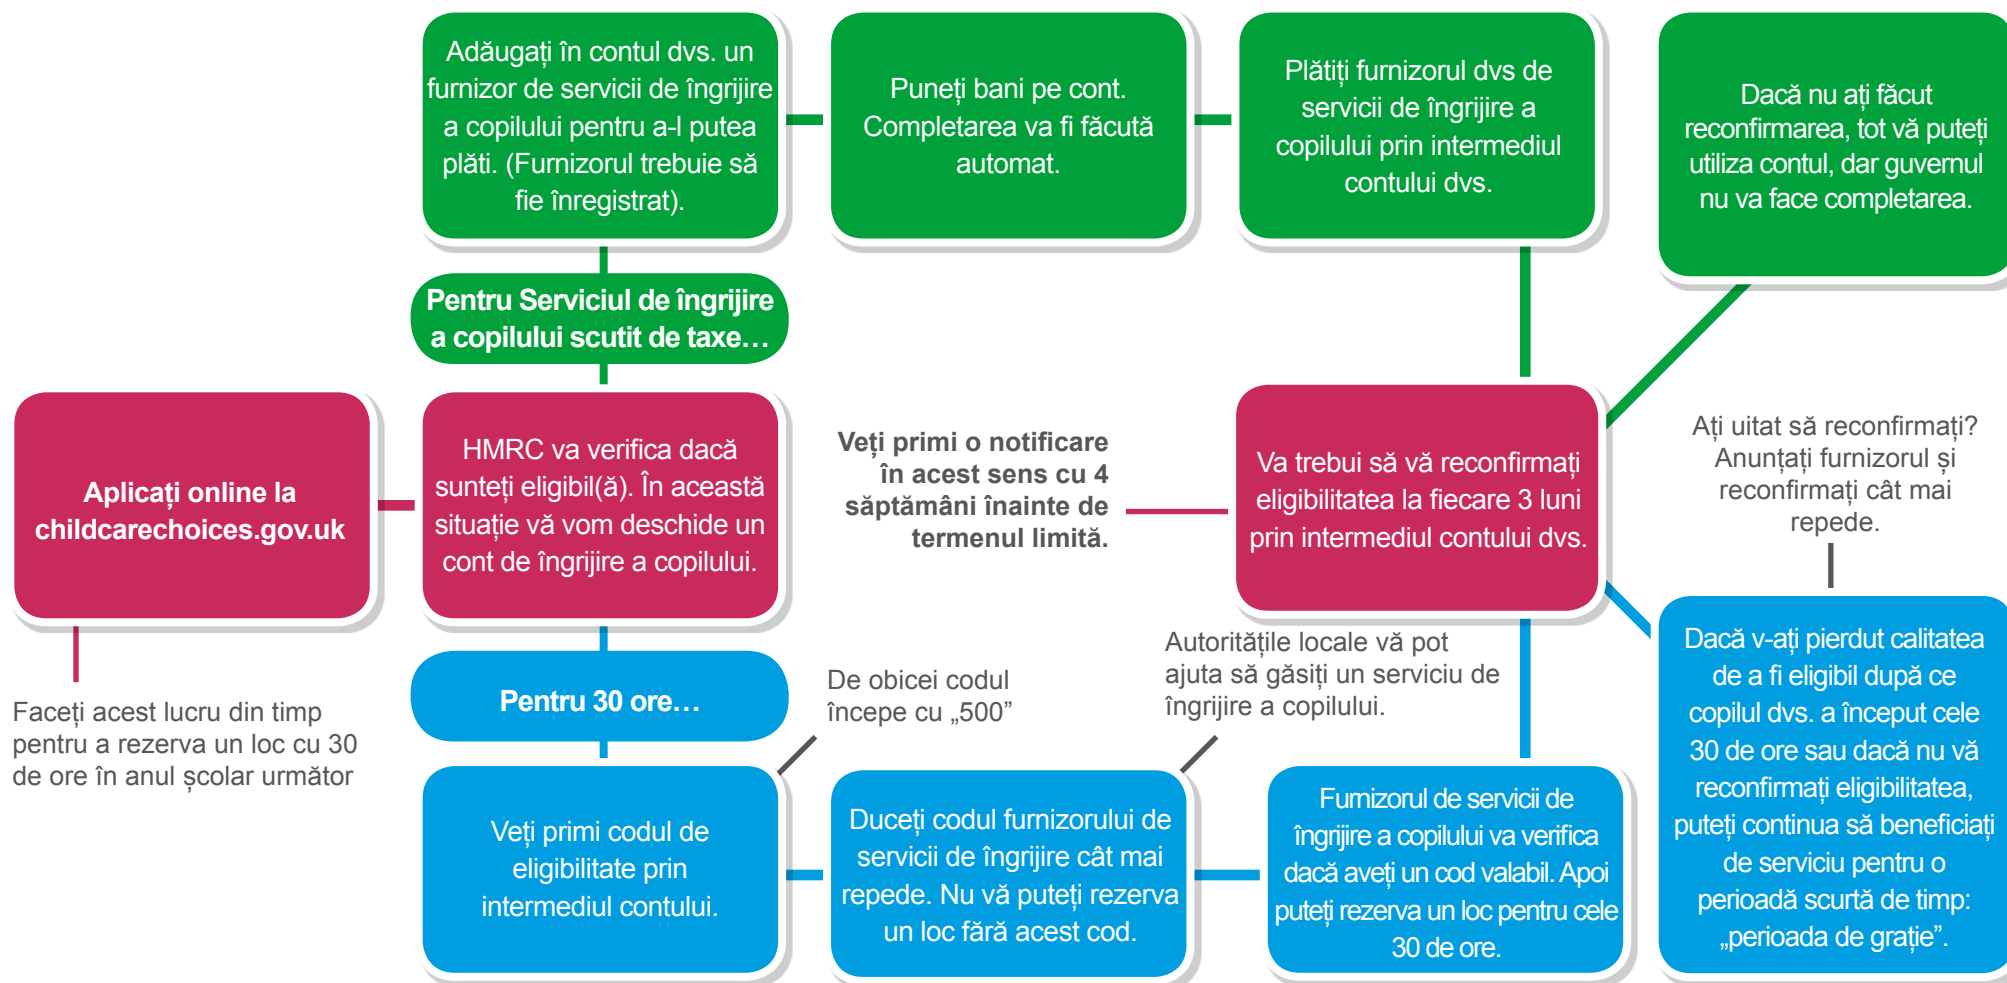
Aplicați online la childcarechoices.gov.uk

Faceți acest lucru din timp pentru a rezerva un loc cu 30 de ore în anul școlar următor

HMRC va verifica dacă sunteți eligibil(ă). În această situație vă vom deschide un cont de îngrijire a copilului.

Pentru Serviciul de îngrijire a copilului scutit de taxe…

Adăugați în contul dvs. un furnizor de servicii de îngrijire a copilului pentru a-l putea plăti. (Furnizorul trebuie să fie înregistrat).

Puneți bani pe cont. Completarea va fi făcută automat.

Plătiți furnizorul dvs de servicii de îngrijire a copilului prin intermediul contului dvs.

Dacă nu ați făcut reconfirmarea, tot vă puteți utiliza contul, dar guvernul nu va face completarea.

Veți primi o notificare în acest sens cu 4 săptămâni înainte de termenul limită.

Va trebui să vă reconfirmați eligibilitatea la fiecare 3 luni prin intermediul contului dvs.

Ați uitat să reconfirmați? Anunțați furnizorul și reconfirmați cât mai repede.

Pentru 30 ore…

Veți primi codul de eligibilitate prin intermediul contului.

De obicei codul începe cu „500”

Duceți codul furnizorului de servicii de îngrijire cât mai repede. Nu vă puteți rezerva un loc fără acest cod.

Autoritățile locale vă pot ajuta să găsiți un serviciu de îngrijire a copilului.

Furnizorul de servicii de îngrijire a copilului va verifica dacă aveți un cod valabil. Apoi puteți rezerva un loc pentru cele 30 de ore.

Dacă v-ați pierdut calitatea de a fi eligibil după ce copilul dvs. a început cele 30 de ore sau dacă nu vă reconfirmați eligibilitatea, puteți continua să beneficiați de serviciu pentru o perioadă scurtă de timp: „perioada de grație”.